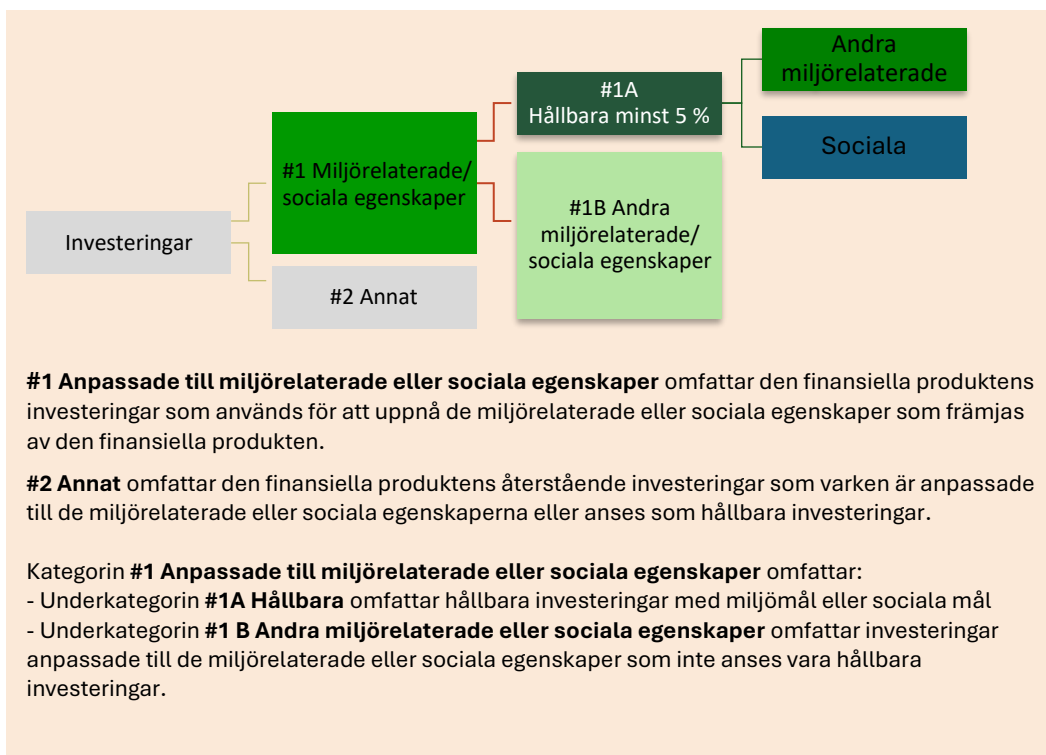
Investeringar

#1 Miljörelaterade/ sociala egenskaper

#2 Annat

#1A Hållbara minst 5 %

#1B Andra miljörelaterade/ sociala egenskaper

Andra miljörelaterade

Sociala

**#1 Anpassade till miljörelaterade eller sociala egenskaper** omfattar den finansiella produktens investeringar som används för att uppnå de miljörelaterade eller sociala egenskaper som främjas av den finansiella produkten.

**#2 Annat** omfattar den finansiella produktens återstående investeringar som varken är anpassade till de miljörelaterade eller sociala egenskaperna eller anses som hållbara investeringar.

Kategorin **#1 Anpassade till miljörelaterade eller sociala egenskaper** omfattar:
- Underkategorin **#1A Hållbara** omfattar hållbara investeringar med miljömål eller sociala mål
- Underkategorin **#1 B Andra miljörelaterade eller sociala egenskaper** omfattar investeringar anpassade till de miljörelaterade eller sociala egenskaper som inte anses vara hållbara investeringar.